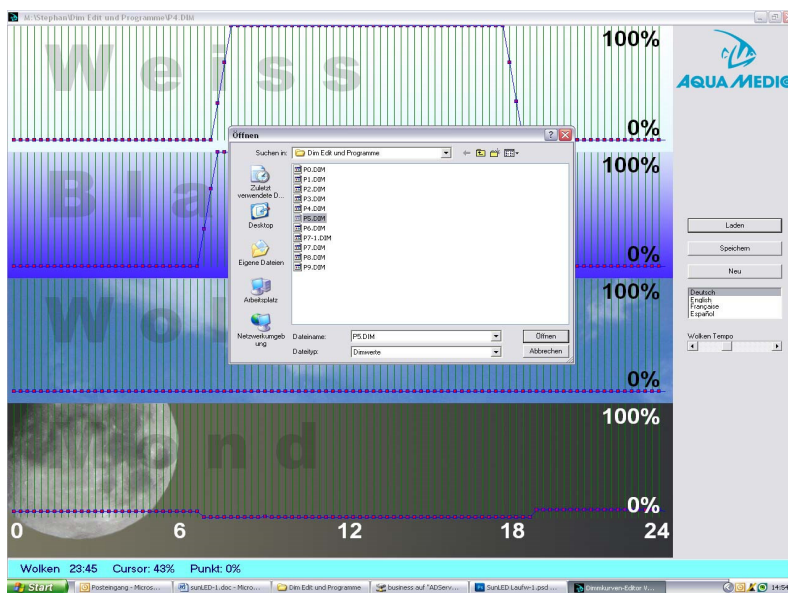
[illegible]:\Stephan\Dim Edit und Programme\P4.DIM

Weiss
100%
0%

Blau
100%
0%

Wolken
100%
0%

Mond
100%
0%

0
6
12
18
24

AQUA MEDIC

Öffnen

Suchen in: Dim Edit und Programme

Zuletzt verwendete D...
Desktop
Eigene Dateien
Arbeitsplatz
Netzwerkumgebung

P0.DIM
P1.DIM
P2.DIM
P3.DIM
P4.DIM
P5.DIM
P6.DIM
P7-1.DIM
P7.DIM
P8.DIM
P9.DIM

Dateiname: P5.DIM
Dateityp: Dimwerte
Öffnen
Abbrechen

Laden
Speichern
Neu

Deutsch
English
Française
Español

Wolken Tempo

Wolken 23:45 Cursor: 43% Punkt: 0%

Start
Posteingang - Micros...
sunLED-1.doc - Micro...
Dim Edit und Programme
business auf "ADServ...
SunLED Laufw-1.psd ...
Dimmkurven-Editor V...
14:54